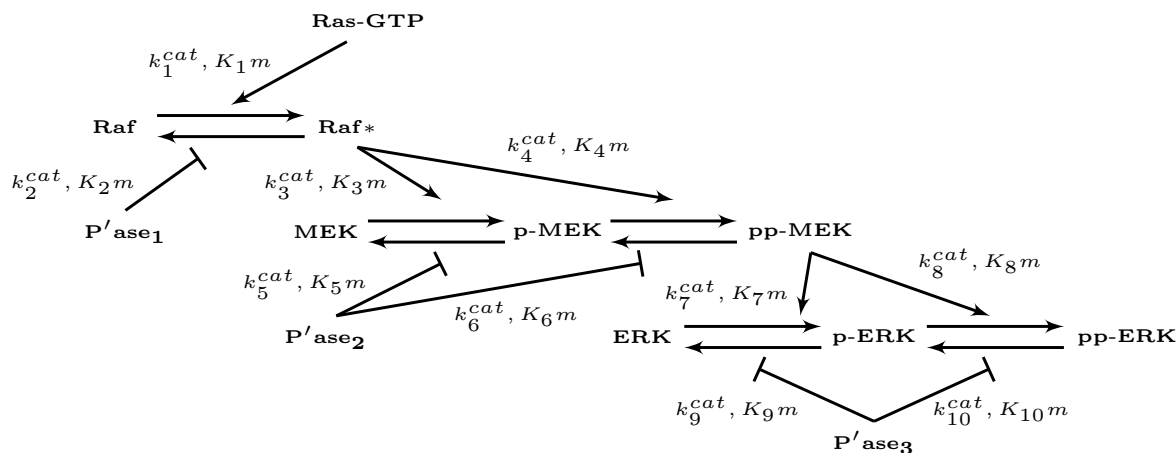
Ras-GTP

$k_1^{cat}$, $K_1m$

Raf

Raf∗

$k_2^{cat}$, $K_2m$

$k_4^{cat}$, $K_4m$

$k_3^{cat}$, $K_3m$

P'ase$_1$

MEK

p-MEK

pp-MEK

$k_8^{cat}$, $K_8m$

$k_5^{cat}$, $K_5m$

$k_7^{cat}$, $K_7m$

P'ase$_2$

$k_6^{cat}$, $K_6m$

ERK

p-ERK

pp-ERK

$k_9^{cat}$, $K_9m$

$k_{10}^{cat}$, $K_{10}m$

P'ase$_3$